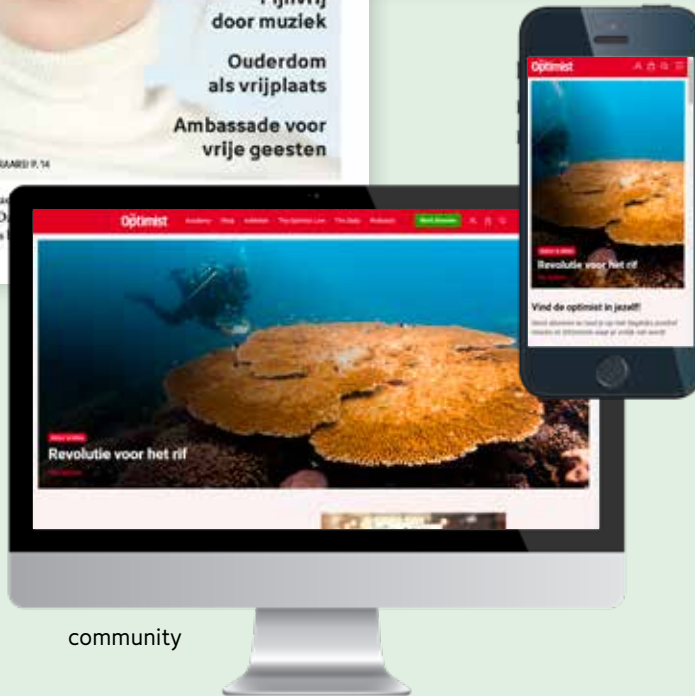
Pijnvrij door muziek

Ouderdom als vrijplaats

Ambassade voor vrije geesten

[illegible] P. 14

Optimist Academy Shop Artikelen The Optimist Live The Daily Podcasts Word Abonnee

Revolutie voor het rif

Optimist

Revolutie voor het rif

Vind de optimist in jezelf!

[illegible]

community